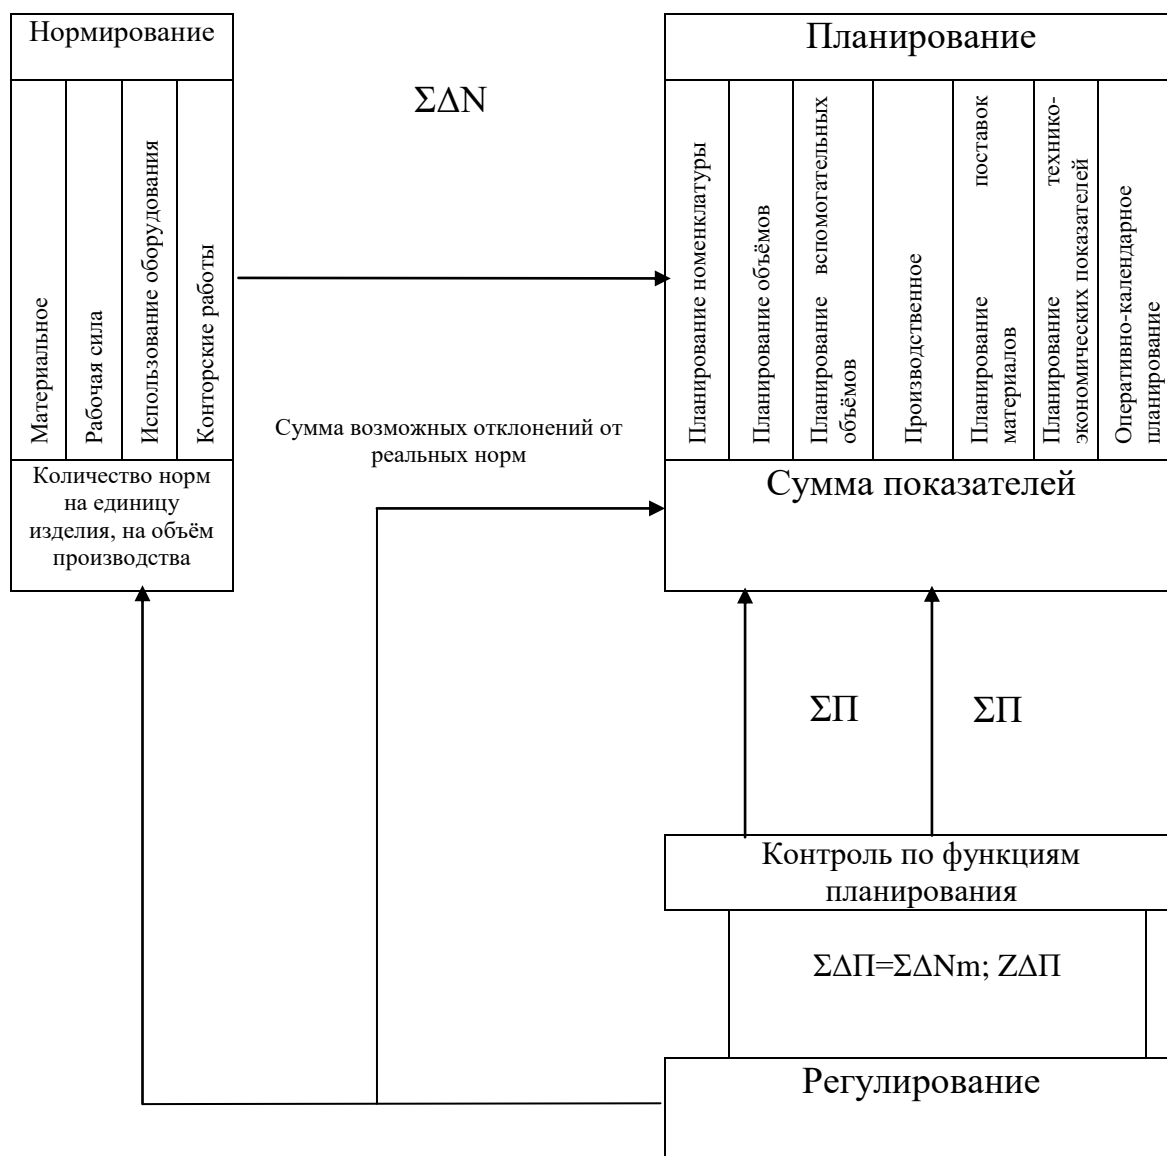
Нормирование

Материальное

Рабочая сила

Использование оборудования

Конторские работы

Количество норм на единицу изделия, на объём производства

$\Sigma\Delta N$

Сумма возможных отклонений от реальных норм

Планирование

Планирование номенклатуры

Планирование объёмов

Планирование вспомогательных объёмов

Производственное

Планирование поставок материалов

Планирование технико-экономических показателей

Оперативно-календарное планирование

Сумма показателей

$\Sigma\Pi$

$\Sigma\Pi$

Контроль по функциям планирования

$\Sigma\Delta\Pi=\Sigma\Delta Nm$; $Z\Delta\Pi$

Регулирование